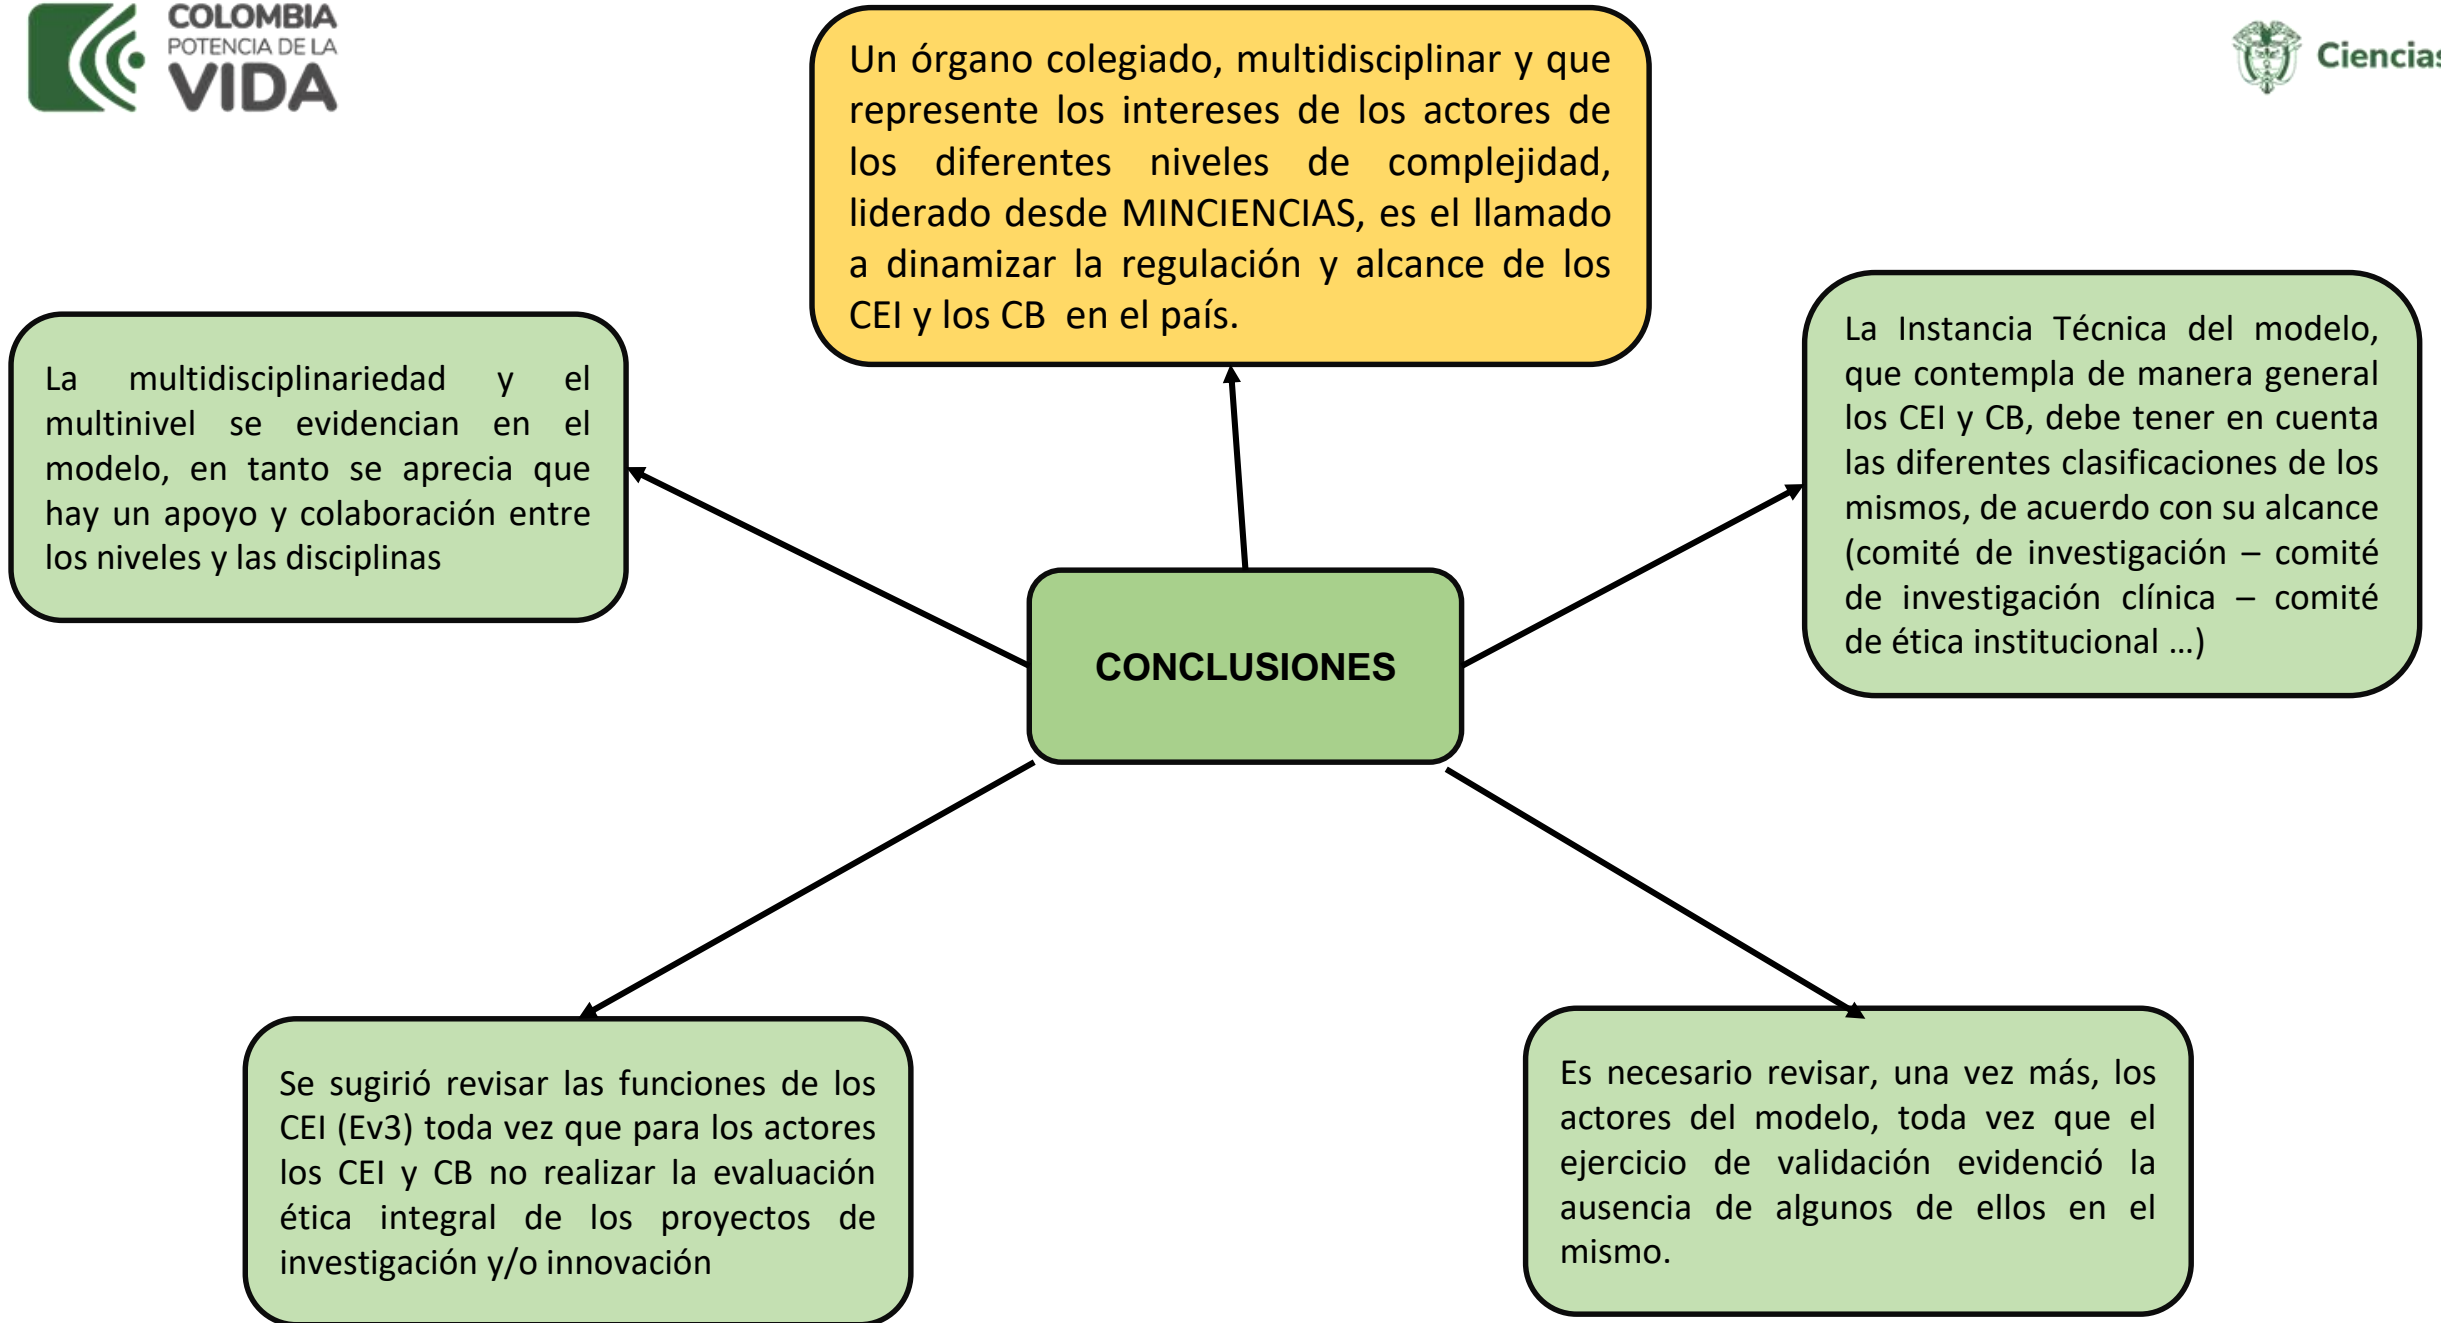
COLOMBIA
POTENCIA DE LA
VIDA

Ciencias

Un órgano colegiado, multidisciplinar y que represente los intereses de los actores de los diferentes niveles de complejidad, liderado desde MINCIENCIAS, es el llamado a dinamizar la regulación y alcance de los CEI y los CB en el país.

La multidisciplinariedad y el multinivel se evidencian en el modelo, en tanto se aprecia que hay un apoyo y colaboración entre los niveles y las disciplinas

La Instancia Técnica del modelo, que contempla de manera general los CEI y CB, debe tener en cuenta las diferentes clasificaciones de los mismos, de acuerdo con su alcance (comité de investigación – comité de investigación clínica – comité de ética institucional …)

CONCLUSIONES

Se sugirió revisar las funciones de los CEI (Ev3) toda vez que para los actores los CEI y CB no realizar la evaluación ética integral de los proyectos de investigación y/o innovación

Es necesario revisar, una vez más, los actores del modelo, toda vez que el ejercicio de validación evidenció la ausencia de algunos de ellos en el mismo.